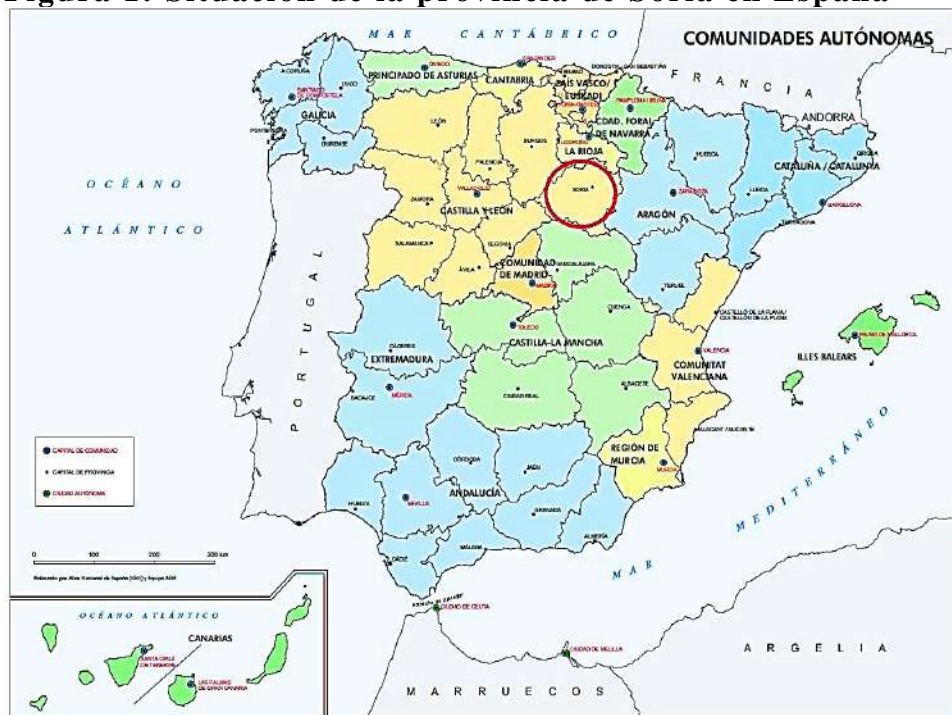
Figura 1. Situación de la provincia de Soria en España

MAR CANTÁBRICO

COMUNIDADES AUTÓNOMAS

FRANCIA

ANDORRA

OCÉANO ATLÁNTICO

PORTUGAL

PRINCIPADO DE ASTURIAS

CANTABRIA

PAÍS VASCO / EUSKADI

GALICIA

COMD. FORAL DE NAVARRA

LA RIOJA

CASTILLA Y LEÓN

SORIA

ARAGÓN

CATALUÑA / CATALUNYA

COMUNIDAD DE MADRID

CASTILLA-LA MANCHA

EXTREMADURA

COMUNITAT VALENCIANA

ILLES BALEARS

REGIÓN DE MURCIA

ANDALUCÍA

MAR MEDITERRÁNEO

CAPITAL DE COMUNIDAD

CAPITAL DE PROVINCIA

CIUDAD AUTÓNOMA

0 100 200 300 km

OCÉANO ATLÁNTICO

CANARIAS

CIUDAD DE CEUTA

CIUDAD DE MELILLA

ARGELIA

MARRUECOS